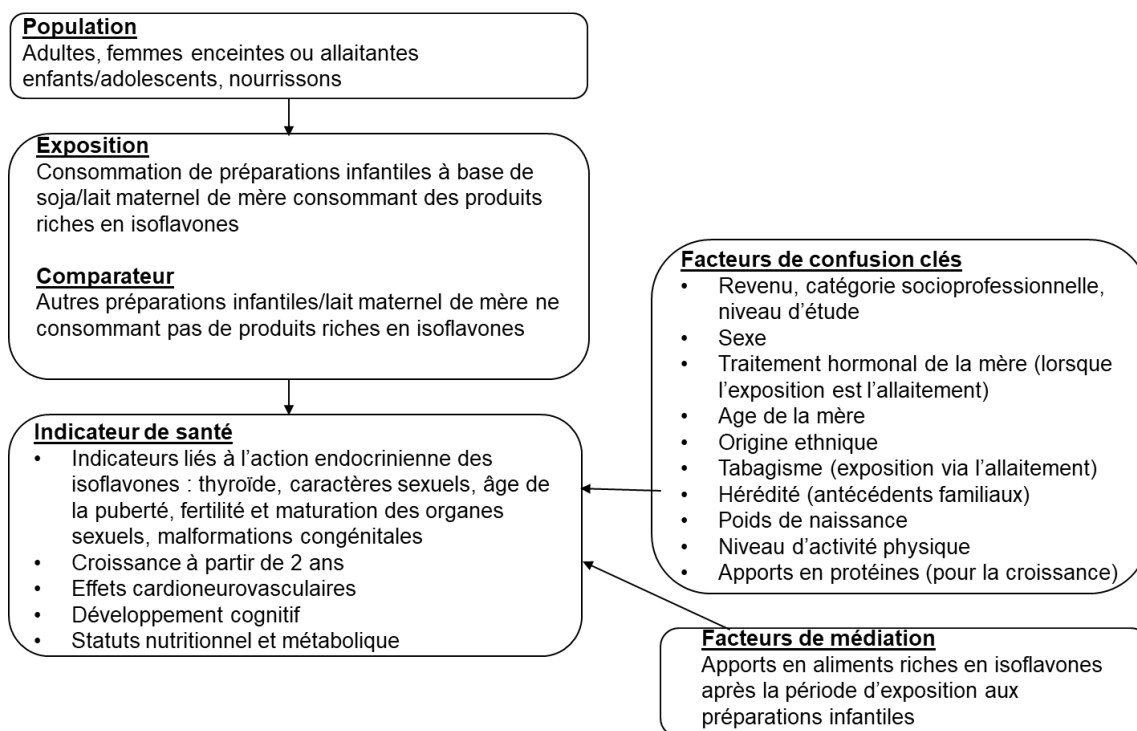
**Population**
Adultes, femmes enceintes ou allaitantes enfants/adolescents, nourrissons

**Exposition**
Consommation de préparations infantiles à base de soja/lait maternel de mère consommant des produits riches en isoflavones

**Comparateur**
Autres préparations infantiles/lait maternel de mère ne consommant pas de produits riches en isoflavones

**Indicateur de santé**
- Indicateurs liés à l'action endocrinienne des isoflavones : thyroïde, caractères sexuels, âge de la puberté, fertilité et maturation des organes sexuels, malformations congénitales
- Croissance à partir de 2 ans
- Effets cardioneurovasculaires
- Développement cognitif
- Statuts nutritionnel et métabolique

**Facteurs de confusion clés**
- Revenu, catégorie socioprofessionnelle, niveau d'étude
- Sexe
- Traitement hormonal de la mère (lorsque l'exposition est l'allaitement)
- Age de la mère
- Origine ethnique
- Tabagisme (exposition via l'allaitement)
- Hérédité (antécédents familiaux)
- Poids de naissance
- Niveau d'activité physique
- Apports en protéines (pour la croissance)

**Facteurs de médiation**
Apports en aliments riches en isoflavones après la période d'exposition aux préparations infantiles